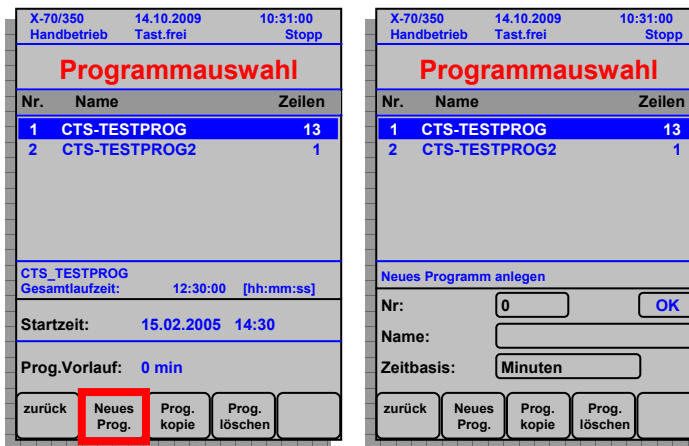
X-70/350 14.10.2009 10:31:00
Handbetrieb Tast.frei Stopp

Programmauswahl

| Nr. | Name | Zeilen |
|---|---|---|
| 1 | CTS-TESTPROG | 13 |
| 2 | CTS-TESTPROG2 | 1 |

CTS_TESTPROG
Gesamtlaufzeit: 12:30:00 [hh:mm:ss]

Startzeit: 15.02.2005 14:30

Prog.Vorlauf: 0 min

zurück | Neues Prog. | Prog. kopie | Prog. löschen

X-70/350 14.10.2009 10:31:00
Handbetrieb Tast.frei Stopp

Programmauswahl

| Nr. | Name | Zeilen |
|---|---|---|
| 1 | CTS-TESTPROG | 13 |
| 2 | CTS-TESTPROG2 | 1 |

Neues Programm anlegen

Nr: 0 OK

Name:

Zeitbasis: Minuten

zurück | Neues Prog. | Prog. kopie | Prog. löschen